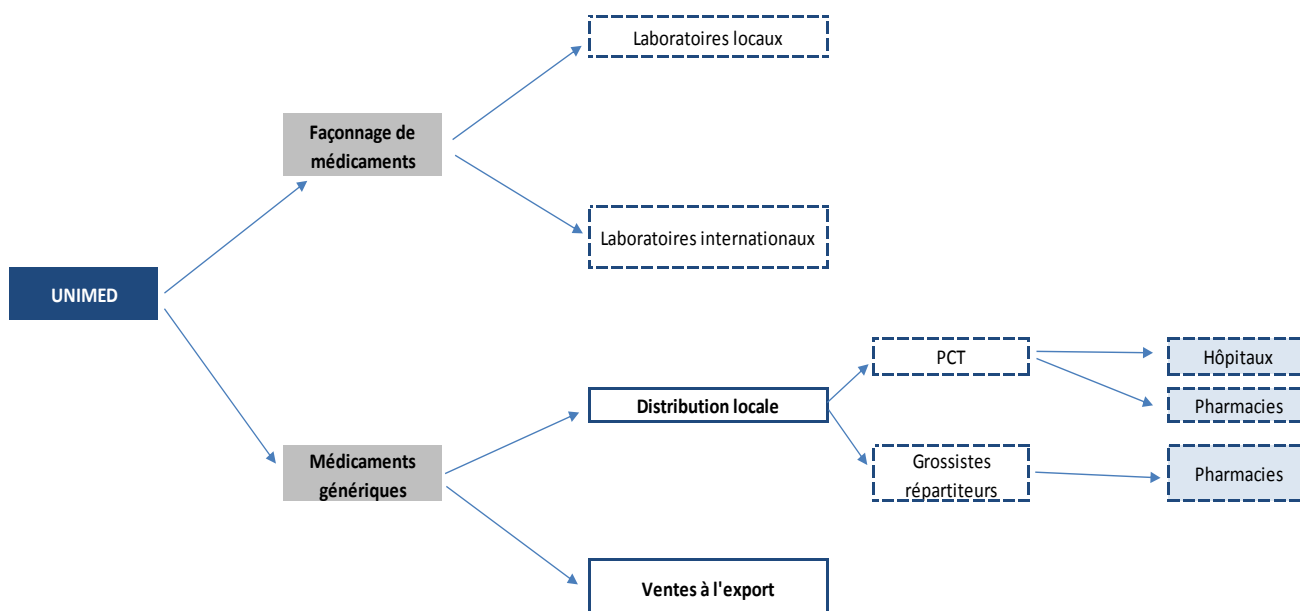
UNIMED

Façonnage de médicaments

Laboratoires locaux

Laboratoires internationaux

Médicaments génériques

Distribution locale

PCT

Hôpitaux

Pharmacies

Grossistes répartiteurs

Pharmacies

Ventes à l'export